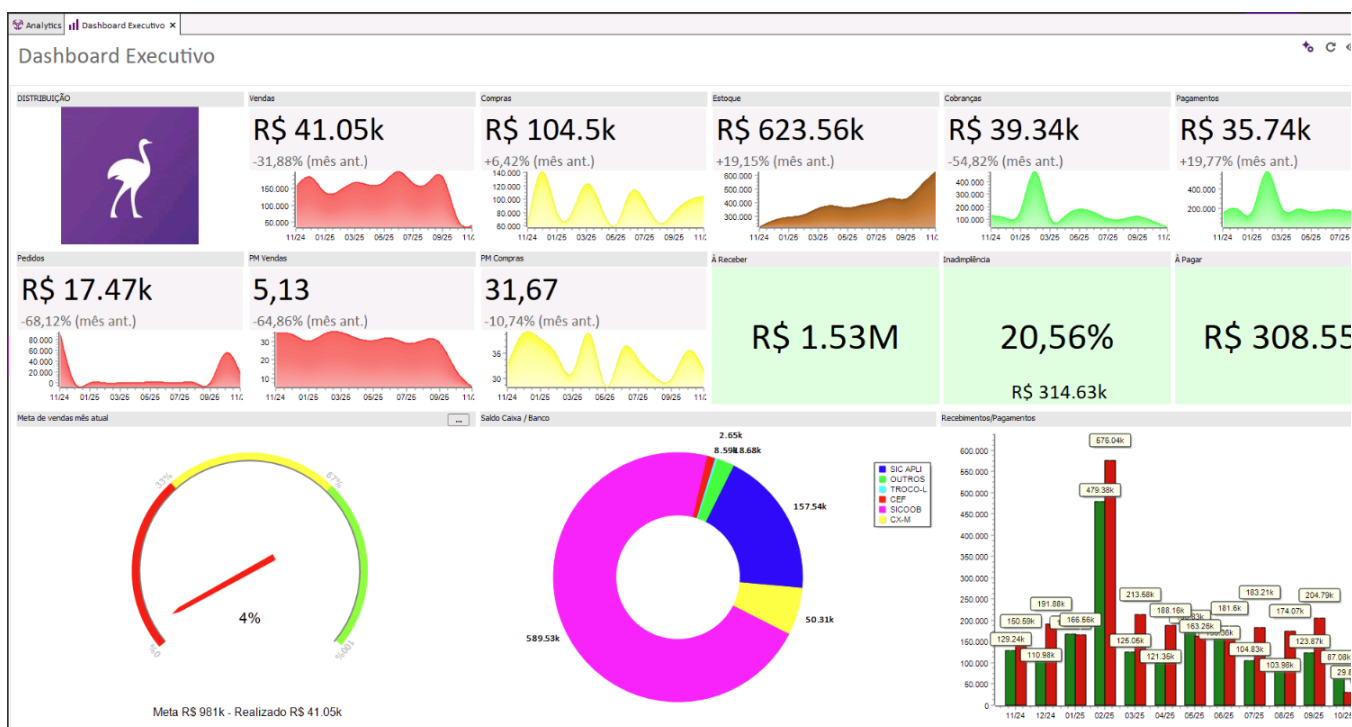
Analytics | Dashboard Executivo ×

Dashboard Executivo

DISTRIBUIÇÃO

Vendas
R$ 41.05k
-31,88% (mês ant.)
150.000
100.000
50.000
11/24 01/25 03/25 05/25 07/25 09/25 11/

Compras
R$ 104.5k
+6,42% (mês ant.)
140.000
120.000
100.000
80.000
60.000
11/24 01/25 03/25 05/25 07/25 09/25 11/

Estoque
R$ 623.56k
+19,15% (mês ant.)
600.000
500.000
400.000
300.000
11/24 01/25 03/25 05/25 07/25 09/25 11/

Cobranças
R$ 39.34k
-54,82% (mês ant.)
400.000
300.000
200.000
100.000
11/24 01/25 03/25 05/25 07/25 09/25

Pagamentos
R$ 35.74k
+19,77% (mês ant.)
400.000
200.000
11/24 01/25 03/25 05/25

Pedidos
R$ 17.47k
-68,12% (mês ant.)
80.000
60.000
40.000
20.000
0
11/24 01/25 03/25 05/25 07/25 09/25 11/

PM Vendas
5,13
-64,86% (mês ant.)
30
25
11/24 01/25 03/25 05/25 07/25 09/25 11/

PM Compras
31,67
-10,74% (mês ant.)
35
30
11/24 01/25 03/25 05/25 07/25 09/25

À Receber
R$ 1.53M

Inadimplência
20,56%
R$ 314.63k

À Pagar
R$ 308.55

Meta de vendas mês atual
...
33%
67%
0%
100%
4%
Meta R$ 981k - Realizado R$ 41.05k

Saldo Caixa / Banco
2.65k
8.59k
18.68k
157.54k
50.31k
589.53k
SIC APLI
OUTROS
TROCO-L
CEF
SICOOB
CX-M

Recebimentos/Pagamentos
600.000
550.000
500.000
450.000
400.000
350.000
300.000
250.000
200.000
150.000
100.000
50.000
0
576.04k
479.38k
213.68k
191.88k
150.59k
129.24k
110.98k
166.56k
125.05k
121.36k
188.16k
183.28k
181.6k
183.21k
174.07k
204.79k
104.83k
103.98k
123.87k
87.09k
29.8
11/24 12/24 01/25 02/25 03/25 04/25 05/25 06/25 07/25 08/25 09/25 10/25